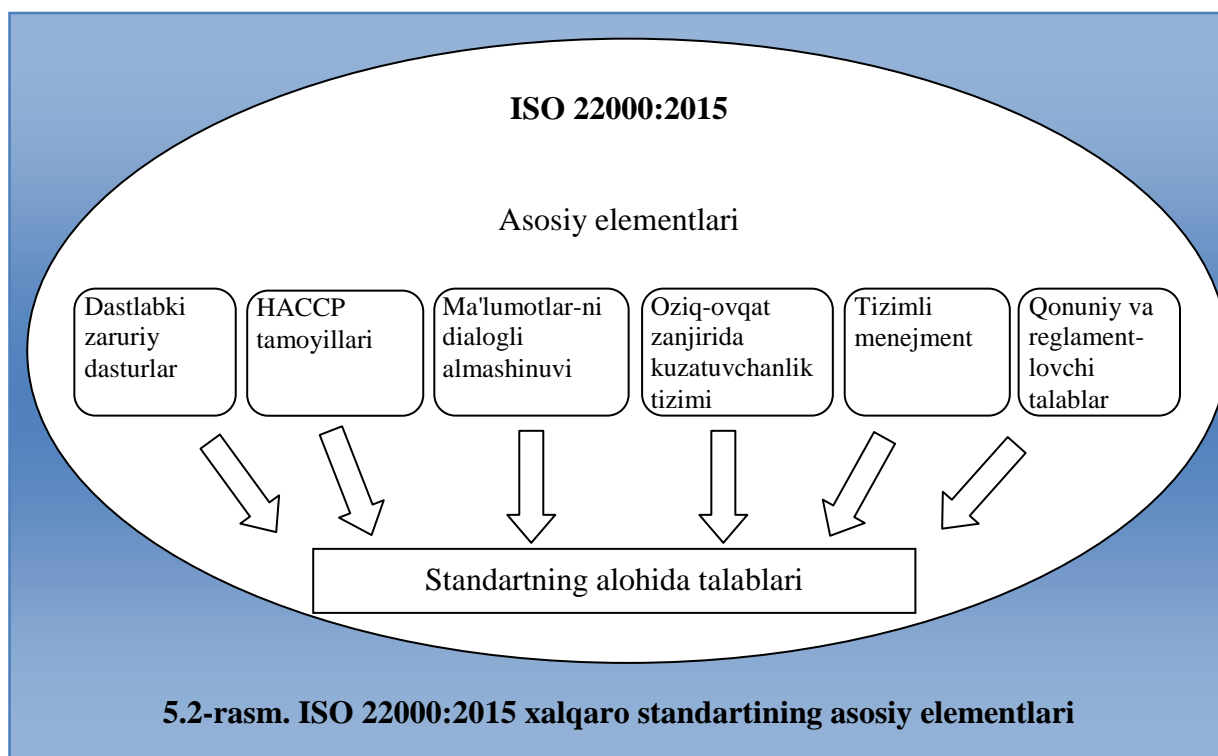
ISO 22000:2015

Asosiy elementlari

Dastlabki zaruriy dasturlar

HACCP tamoyillari

Ma'lumotlar-ni dialogli almashinuvi

Oziq-ovqat zanjirida kuzatuvchanlik tizimi

Tizimli menejment

Qonuniy va reglament-lovchi talablar

Standartning alohida talablari

5.2-rasm. ISO 22000:2015 xalqaro standartining asosiy elementlari